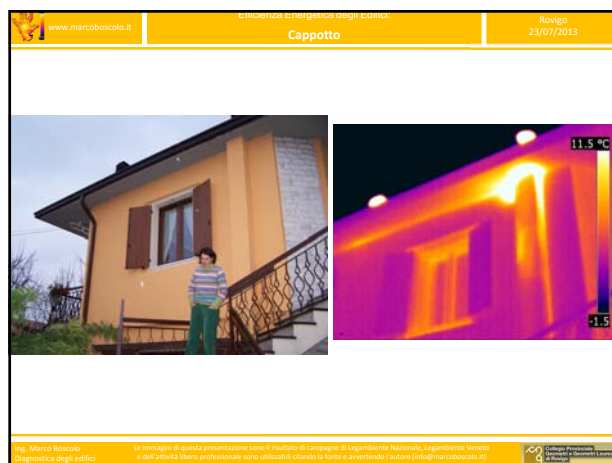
www.marcoboscolo.it

Efficienza Energetica degli Edifici:
Cappotto

Rovigo
23/07/2013

11.5 °C

-1.5

Ing. Marco Boscolo
Diagnostica degli edifici

Le immagini di questa presentazione sono il risultato di campagne di Legambiente Nazionale, Legambiente Veneto e dell'attività libero professionale sono utilizzabili citando la fonte e avvertendo l'autore (info@marcoboscolo.it)

Collegio Provinciale Geometri e Geometri Laureati di Rovigo